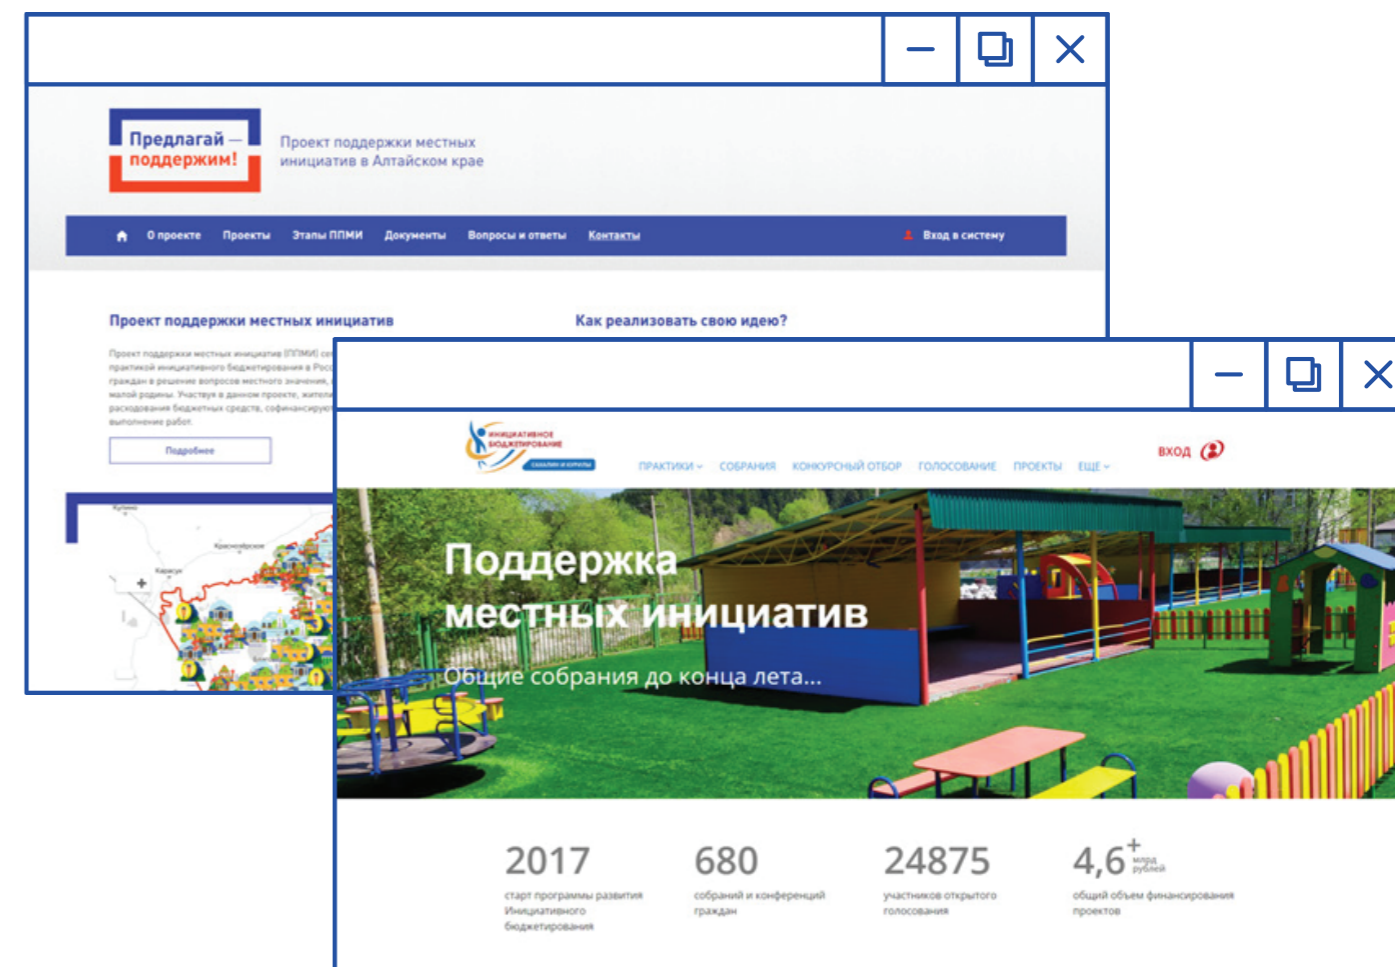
Предлагай — поддержим!

Проект поддержки местных инициатив в Алтайском крае

О проекте Проекты Этапы ППМИ Документы Вопросы и ответы Контакты Вход в систему

Проект поддержки местных инициатив

Как реализовать свою идею?

Проект поддержки местных инициатив (ППМИ) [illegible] практикой инициативного бюджетирования в Росс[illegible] граждан в решение вопросов местного значения, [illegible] малой родины. Участвуя в данном проекте, жител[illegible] расходования бюджетных средств, софинансирую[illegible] выполнение работ.

Подробнее

Кулунда
Красногорское
Карасук

ИНИЦИАТИВНОЕ БЮДЖЕТИРОВАНИЕ
сахалин и курилы

ПРАКТИКИ СОБРАНИЯ КОНКУРСНЫЙ ОТБОР ГОЛОСОВАНИЕ ПРОЕКТЫ ЕЩЁ

ВХОД

Поддержка местных инициатив

Общие собрания до конца лета...

2017
старт программы развития Инициативного бюджетирования

680
собраний и конференций граждан

24875
участников открытого голосования

4,6+ млрд рублей
общий объем финансирования проектов